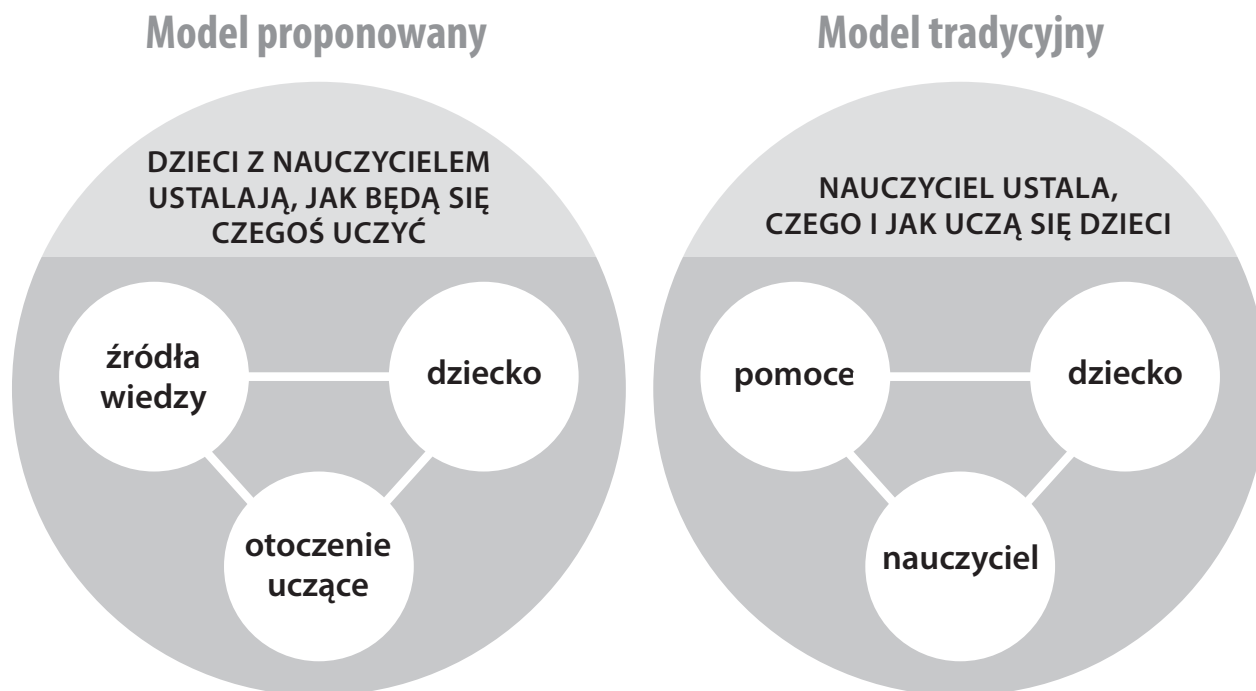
Model proponowany

DZIECI Z NAUCZYCIELEM USTALAJĄ, JAK BĘDĄ SIĘ CZEGOŚ UCZYĆ

źródła wiedzy

dziecko

otoczenie uczące

Model tradycyjny

NAUCZYCIEL USTALA, CZEGO I JAK UCZĄ SIĘ DZIECI

pomoce

dziecko

nauczyciel